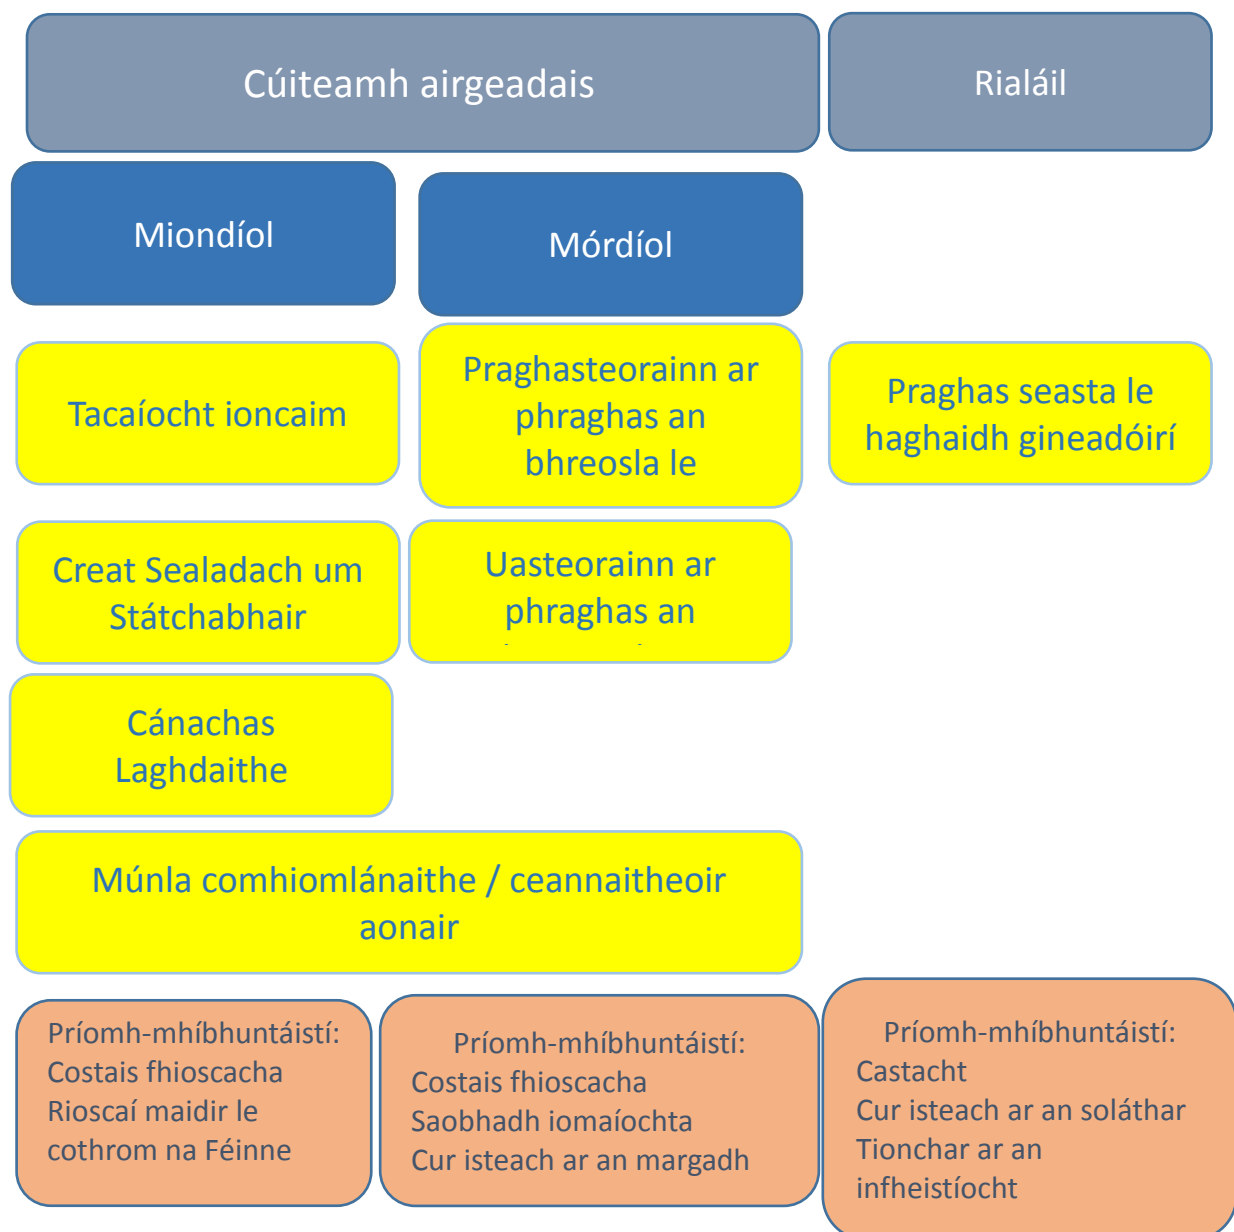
Cúiteamh airgeadais

Rialáil

Miondíol

Mórdíol

Tacaíocht ioncaim

Praghasteorainn ar phraghas an bhreosla le

Praghas seasta le haghaidh gineadóirí

Creat Sealadach um Státchabhair

Uasteorainn ar phraghas an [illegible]

Cánachas Laghdaithe

Múnla comhiomlánaithe / ceannaitheoir aonair

Príomh-mhíbhuntáistí:
Costais fhioscacha
Rioscaí maidir le cothrom na Féinne

Príomh-mhíbhuntáistí:
Costais fhioscacha
Saobhadh iomaíochta
Cur isteach ar an margadh

Príomh-mhíbhuntáistí:
Castacht
Cur isteach ar an soláthar
Tionchar ar an infheistíocht